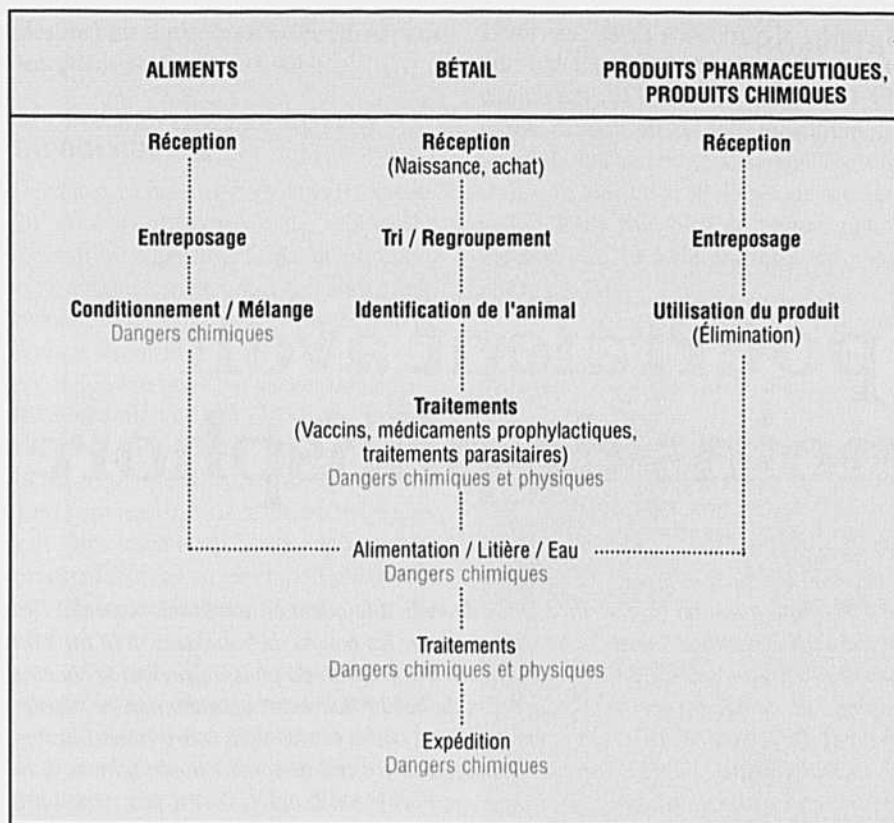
ALIMENTS

BÉTAIL

PRODUITS PHARMACEUTIQUES, PRODUITS CHIMIQUES

Réception

Entreposage

Conditionnement / Mélange
Dangers chimiques

Réception
(Naissance, achat)

Tri / Regroupement

Identification de l'animal

Réception

Entreposage

Utilisation du produit
(Élimination)

Traitements
(Vaccins, médicaments prophylactiques, traitements parasitaires)
Dangers chimiques et physiques

Alimentation / Litière / Eau
Dangers chimiques

Traitements
Dangers chimiques et physiques

Expédition
Dangers chimiques